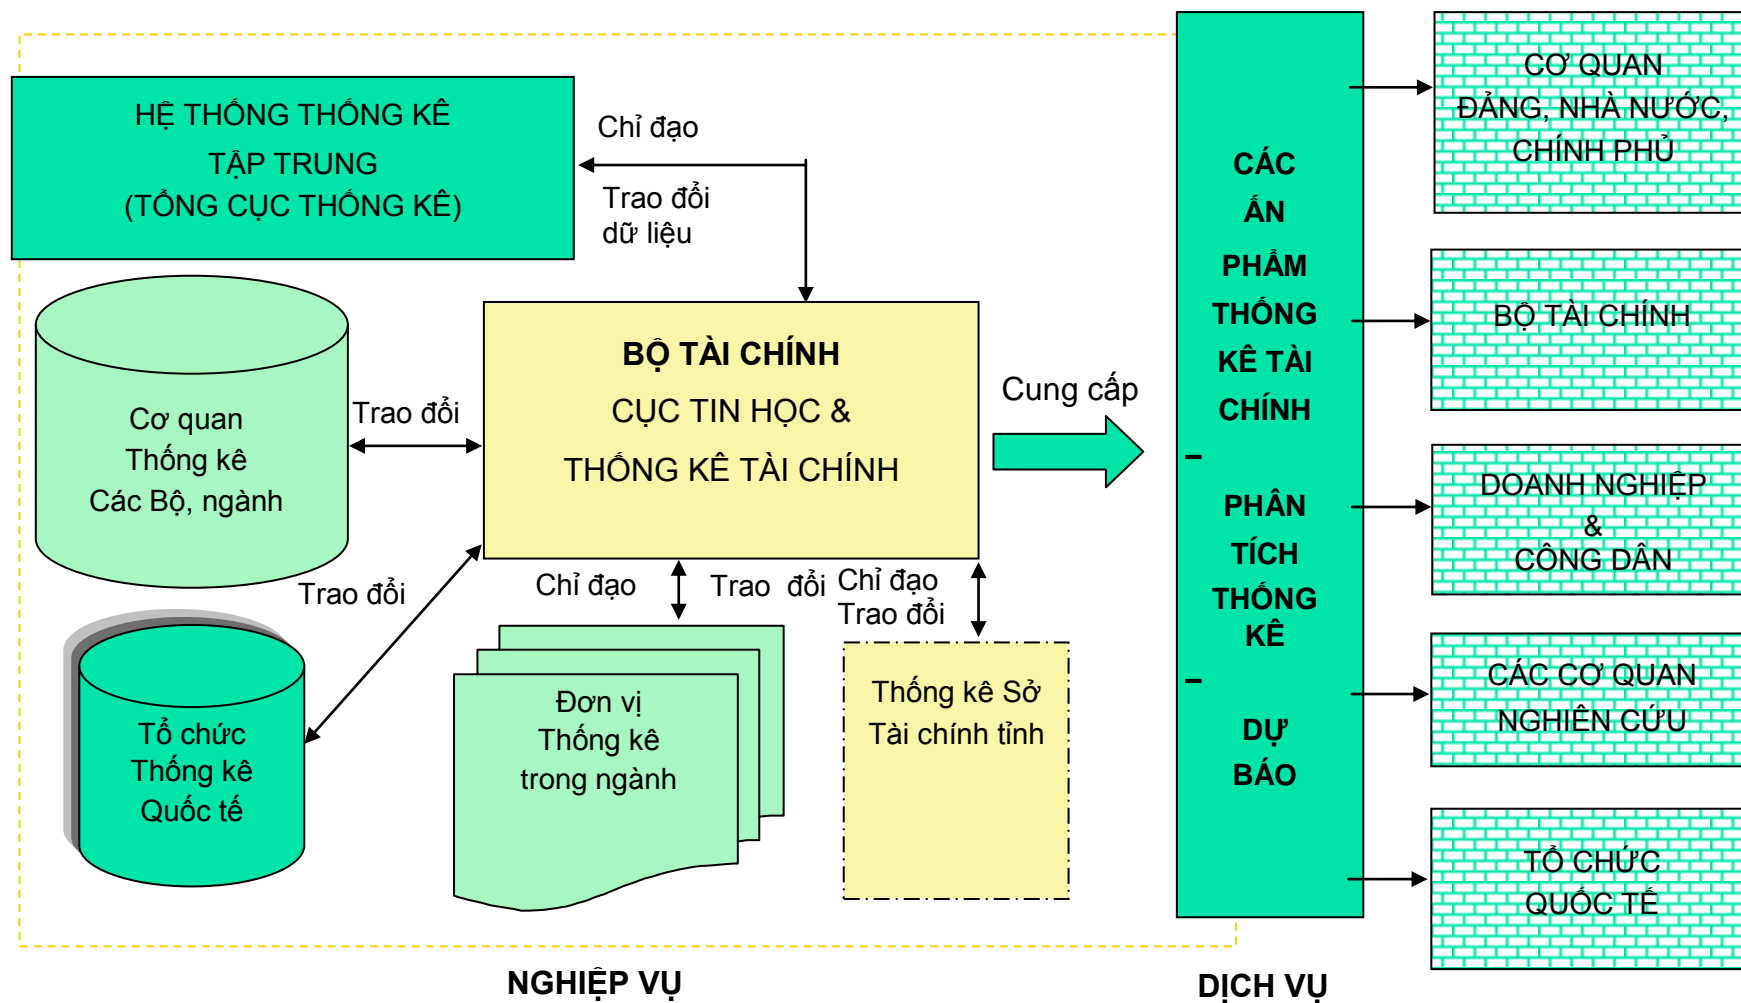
HỆ THỐNG THỐNG KÊ TẬP TRUNG (TỔNG CỤC THỐNG KÊ)

Chỉ đạo

Trao đổi dữ liệu

Cơ quan Thống kê Các Bộ, ngành

Trao đổi

BỘ TÀI CHÍNH
CỤC TIN HỌC &
THỐNG KÊ TÀI CHÍNH

Cung cấp

Trao đổi

Tổ chức Thống kê Quốc tế

Chỉ đạo

Trao đổi

Chỉ đạo
Trao đổi

Đơn vị Thống kê trong ngành

Thống kê Sở Tài chính tỉnh

CÁC ẤN PHẨM THỐNG KÊ TÀI CHÍNH – PHÂN TÍCH THỐNG KÊ – DỰ BÁO

CƠ QUAN ĐẢNG, NHÀ NƯỚC, CHÍNH PHỦ

BỘ TÀI CHÍNH

DOANH NGHIỆP & CÔNG DÂN

CÁC CƠ QUAN NGHIÊN CỨU

TỔ CHỨC QUỐC TẾ

NGHIỆP VỤ

DỊCH VỤ